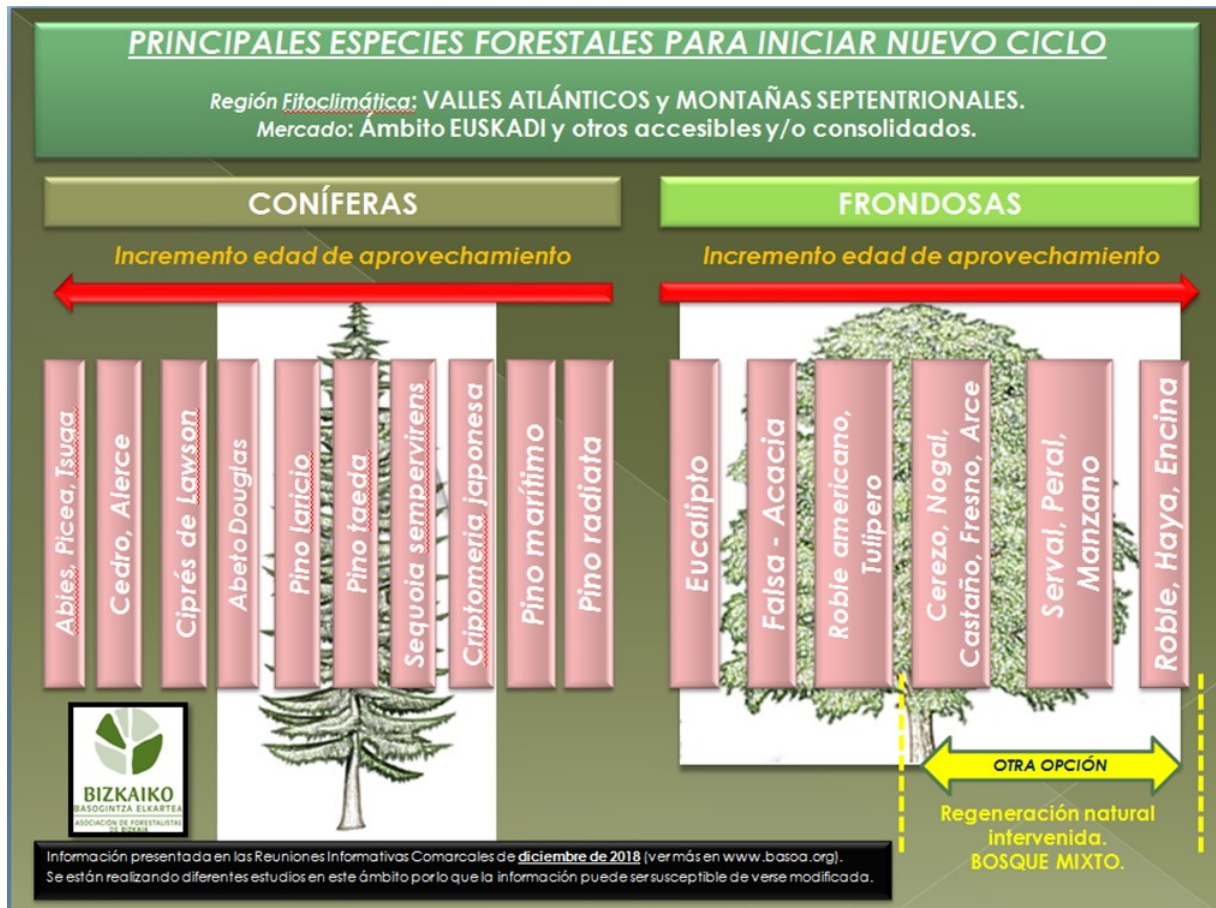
PRINCIPALES ESPECIES FORESTALES PARA INICIAR NUEVO CICLO

Región Fitoclimática: VALLES ATLÁNTICOS y MONTAÑAS SEPTENTRIONALES.
Mercado: Ámbito EUSKADI y otros accesibles y/o consolidados.

CONÍFERAS

Incremento edad de aprovechamiento

Abies, Picea, Tsuga
Cedro, Alerce
Ciprés de Lawson
Abeto Douglas
Pino laricio
Pino taeda
Sequoia sempervirens
Criptomeria japonesa
Pino marítimo
Pino radiata

FRONDOSAS

Incremento edad de aprovechamiento

Eucalipto
Falsa - Acacia
Roble americano, Tulipero
Cerezo, Nogal, Castaño, Fresno, Arce
Serval, Peral, Manzano
Roble, Haya, Encina

OTRA OPCIÓN

Regeneración natural intervenida.
BOSQUE MIXTO.

BIZKAIKO
BASOGINTZA ELKARTEA
ASOCIACIÓN DE FORESTALISTAS DE BIZKAIA

Información presentada en las Reuniones Informativas Comarcales de diciembre de 2018 (ver más en www.basoa.org).
Se están realizando diferentes estudios en este ámbito por lo que la información puede ser susceptible de verse modificada.